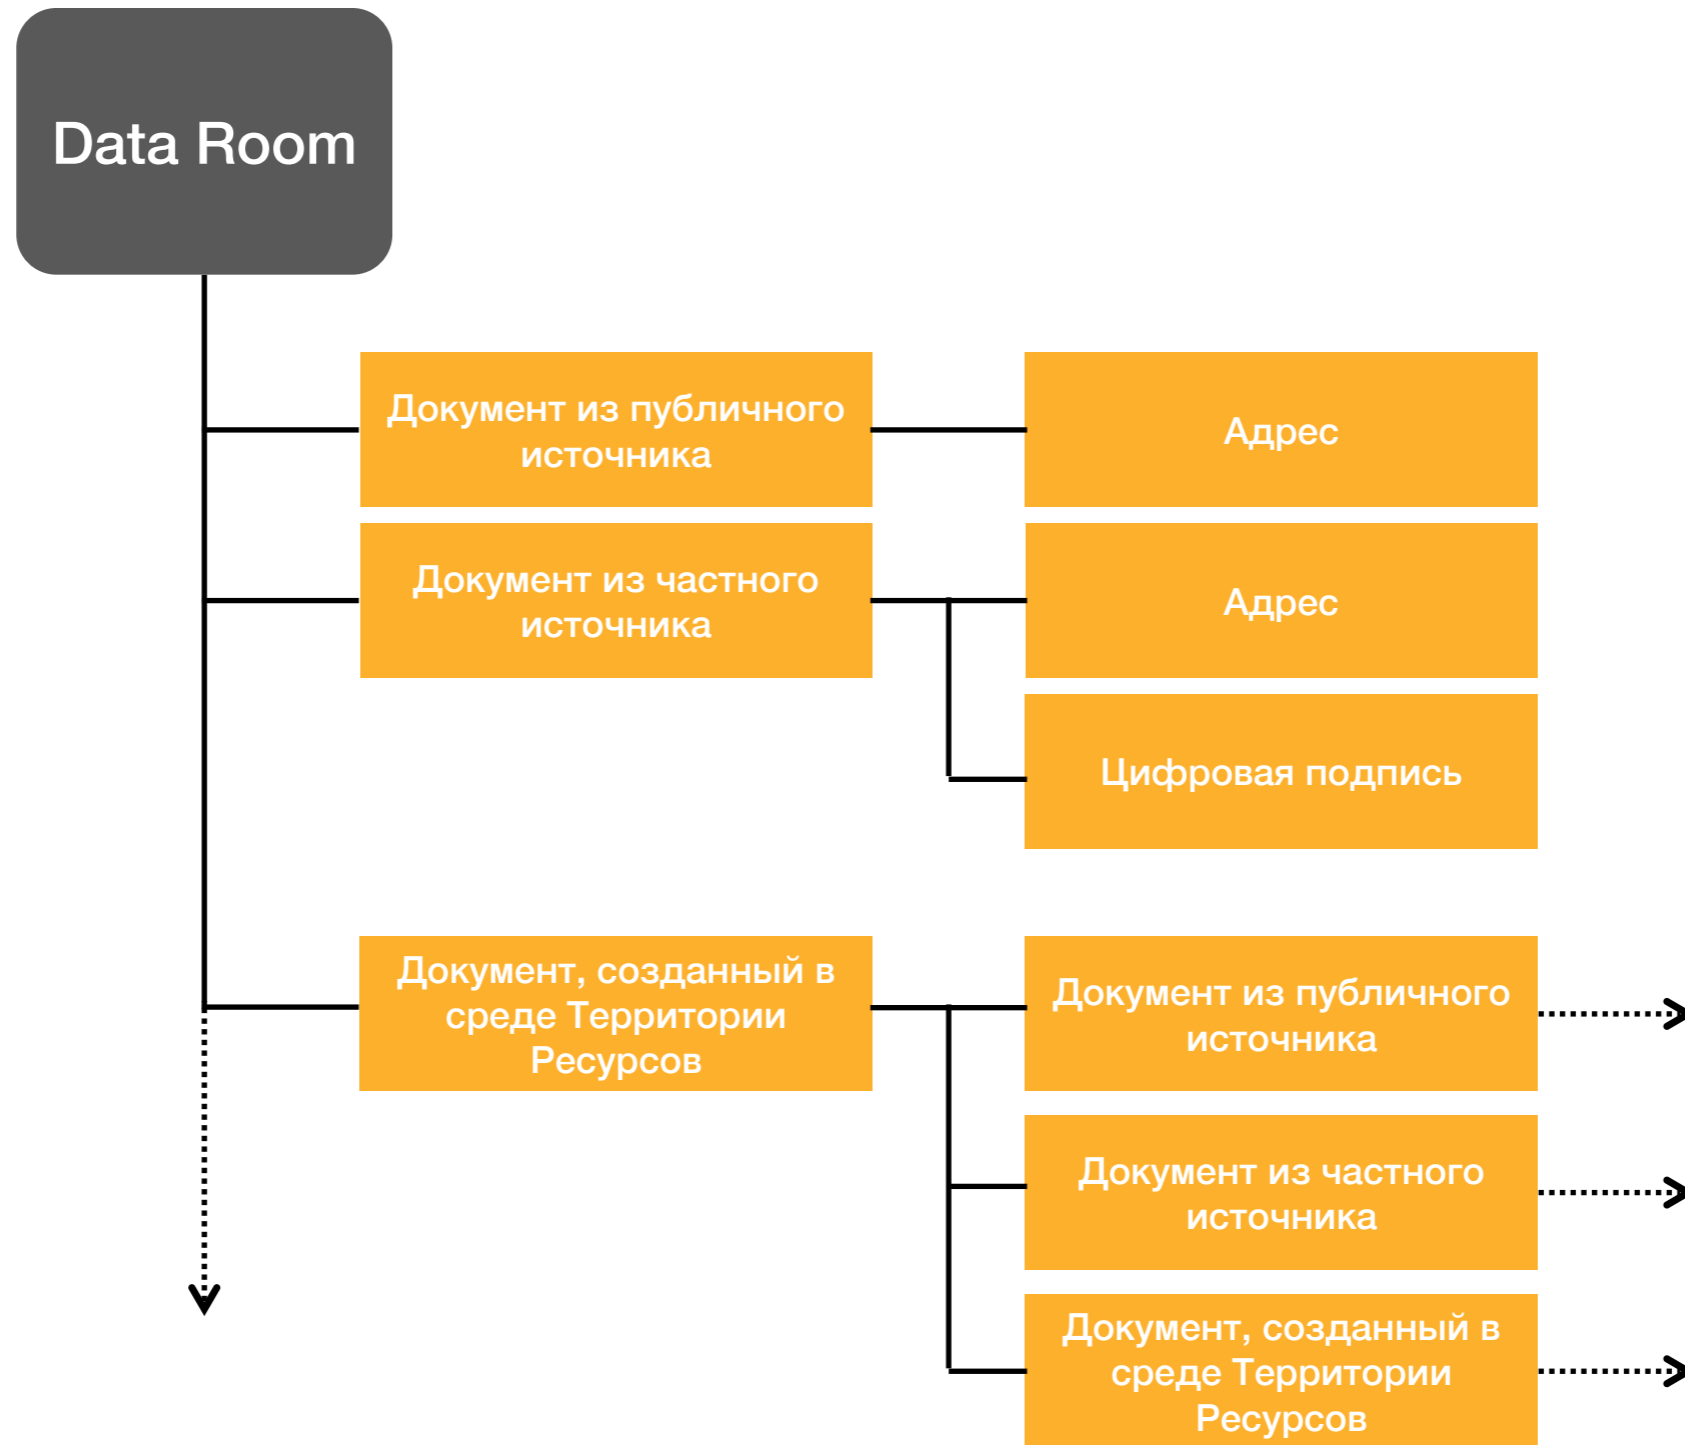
Data Room

Документ из публичного источника

Адрес

Документ из частного источника

Адрес

Цифровая подпись

Документ, созданный в среде Территории Ресурсов

Документ из публичного источника

Документ из частного источника

Документ, созданный в среде Территории Ресурсов